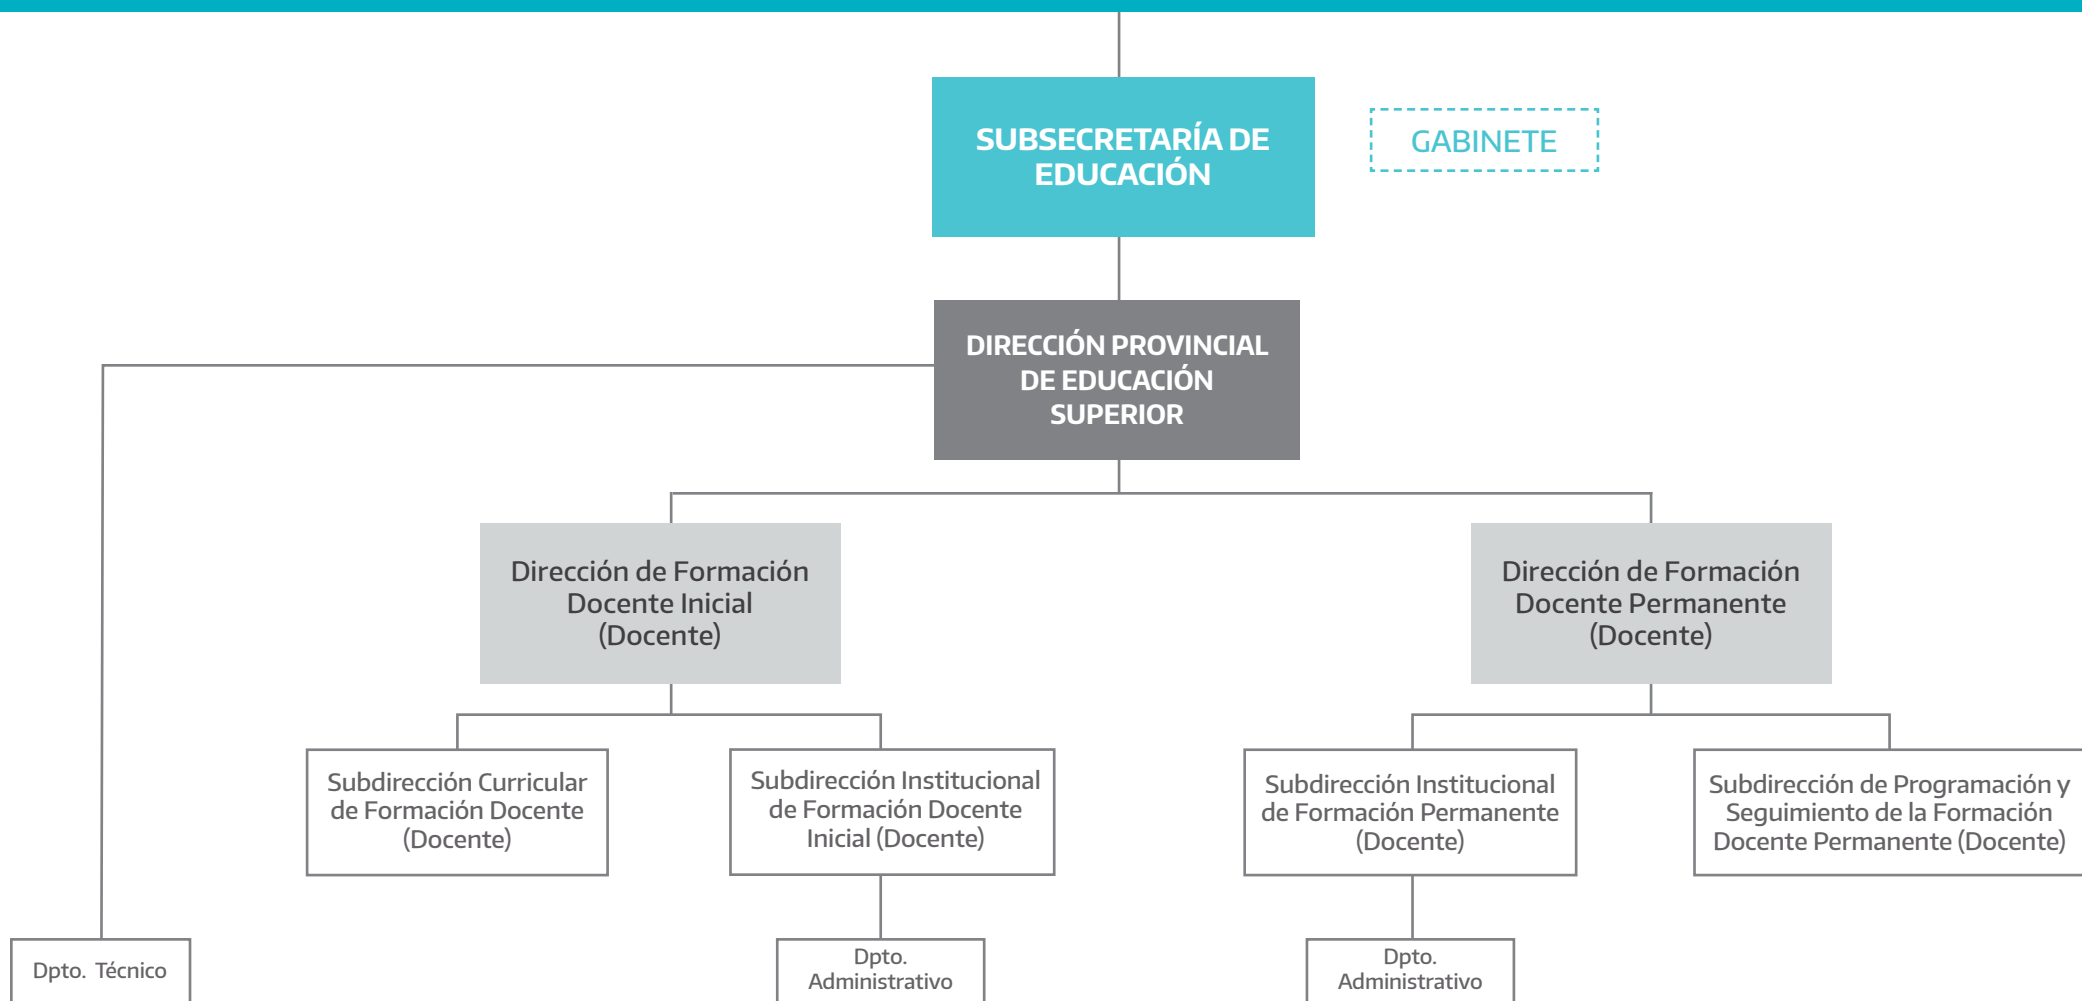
SUBSECRETARÍA DE EDUCACIÓN

GABINETE

DIRECCIÓN PROVINCIAL DE EDUCACIÓN SUPERIOR

Dirección de Formación Docente Inicial (Docente)

Dirección de Formación Docente Permanente (Docente)

Subdirección Curricular de Formación Docente (Docente)

Subdirección Institucional de Formación Docente Inicial (Docente)

Subdirección Institucional de Formación Permanente (Docente)

Subdirección de Programación y Seguimiento de la Formación Docente Permanente (Docente)

Dpto. Técnico

Dpto. Administrativo

Dpto. Administrativo